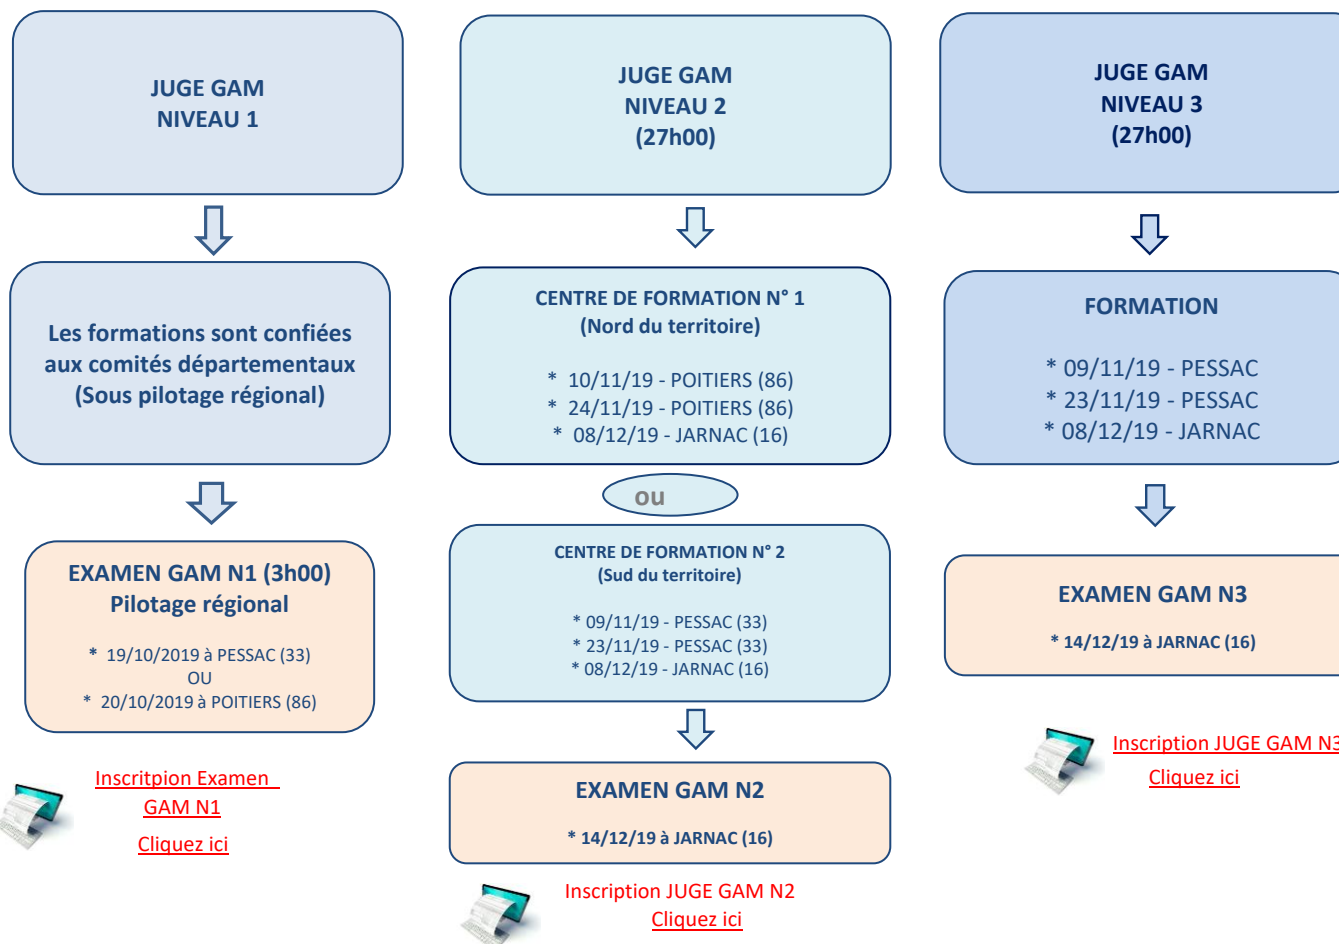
JUGE GAM
NIVEAU 1

Les formations sont confiées aux comités départementaux (Sous pilotage régional)

EXAMEN GAM N1 (3h00)
Pilotage régional

* 19/10/2019 à PESSAC (33)
OU
* 20/10/2019 à POITIERS (86)

Inscritpion Examen GAM N1
Cliquez ici

JUGE GAM
NIVEAU 2
(27h00)

CENTRE DE FORMATION N° 1
(Nord du territoire)

* 10/11/19 - POITIERS (86)
* 24/11/19 - POITIERS (86)
* 08/12/19 - JARNAC (16)

ou

CENTRE DE FORMATION N° 2
(Sud du territoire)

* 09/11/19 - PESSAC (33)
* 23/11/19 - PESSAC (33)
* 08/12/19 - JARNAC (16)

EXAMEN GAM N2

* 14/12/19 à JARNAC (16)

Inscription JUGE GAM N2
Cliquez ici

JUGE GAM
NIVEAU 3
(27h00)

FORMATION

* 09/11/19 - PESSAC
* 23/11/19 - PESSAC
* 08/12/19 - JARNAC

EXAMEN GAM N3

* 14/12/19 à JARNAC (16)

Inscription JUGE GAM N3
Cliquez ici